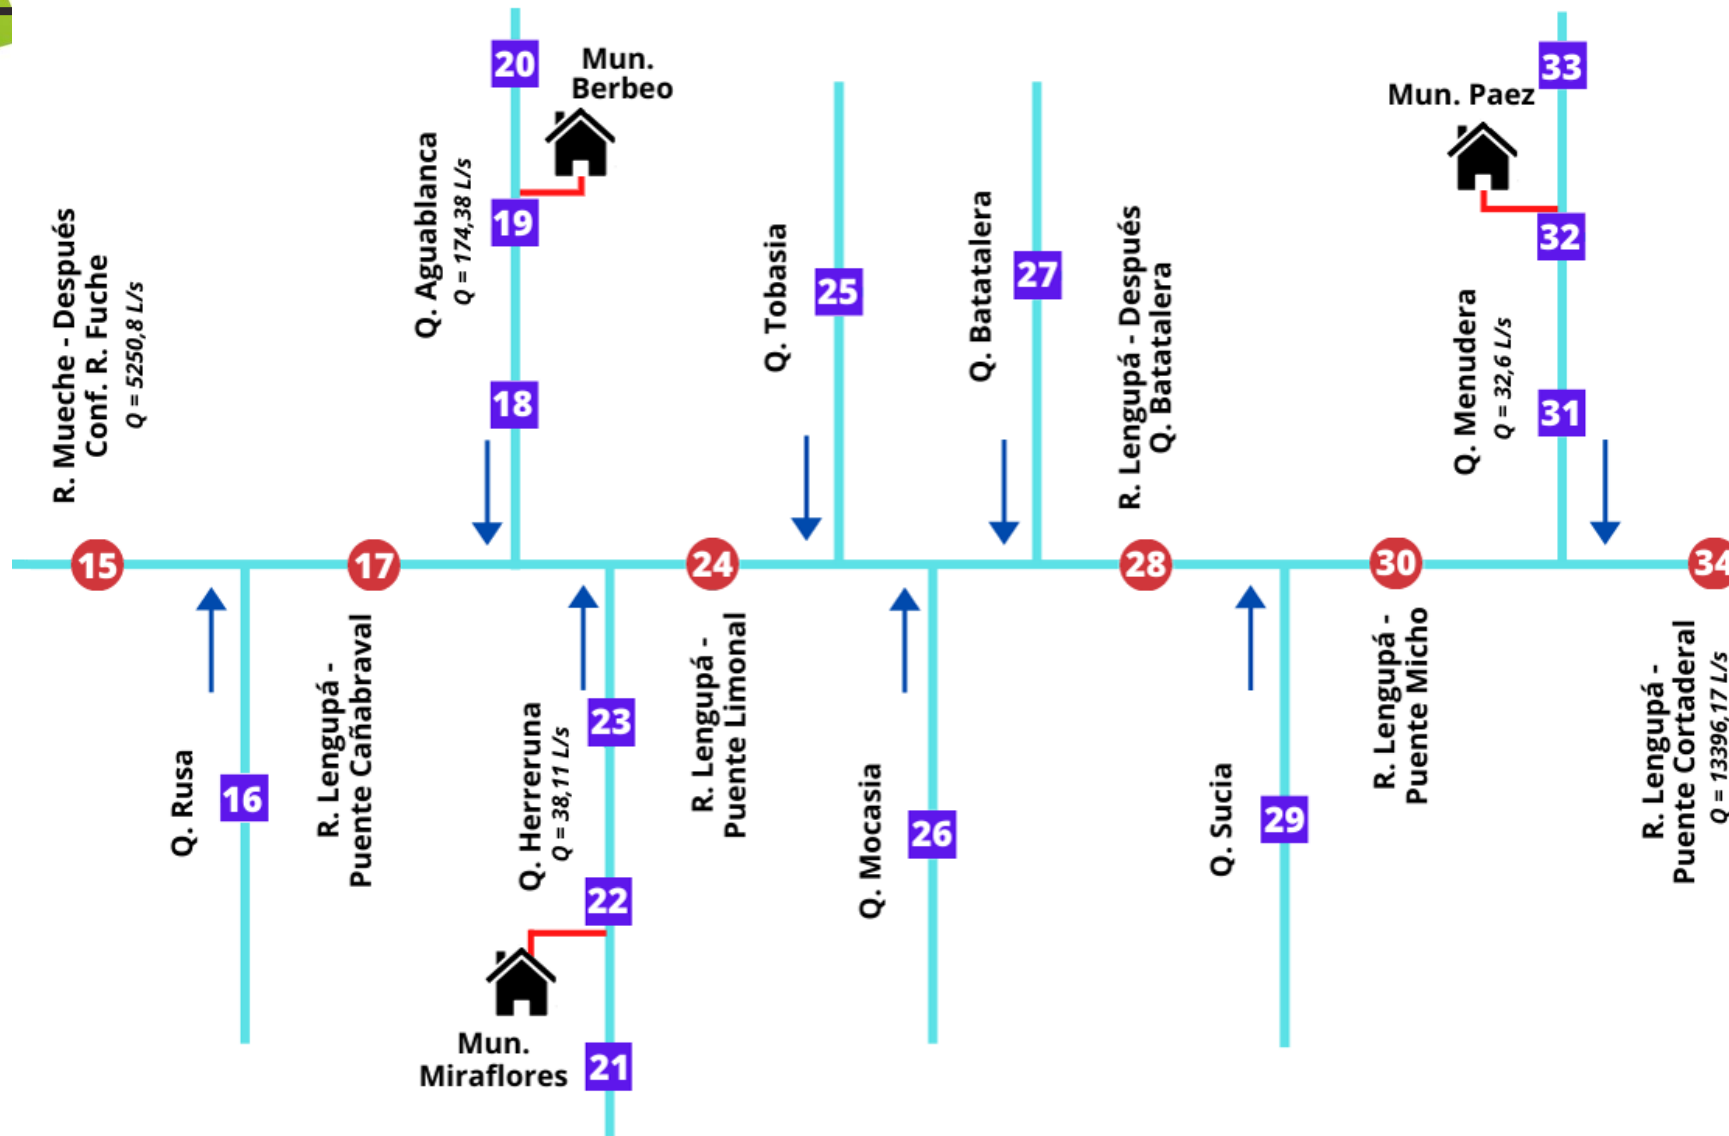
R. Mueche - Después Conf. R. Fuche
Q = 5250,8 L/s

15

Q. Rusa

16

R. Lengupá - Puente Cañabraval

17

Q. Aguablanca
Q = 174,38 L/s

20

Mun. Berbeo

19

18

Q. Herreruna
Q = 38,11 L/s

23

22

Mun. Miraflores

21

R. Lengupá - Puente Limonal

24

Q. Tobasia

25

Q. Mocasia

26

Q. Batatalera

27

R. Lengupá - Después Q. Batatalera

28

Q. Sucia

29

R. Lengupá - Puente Micho

30

Mun. Paez

33

32

Q. Menudera
Q = 32,6 L/s

31

R. Lengupá - Puente Cortaderal
Q = 13396,17 L/s

34